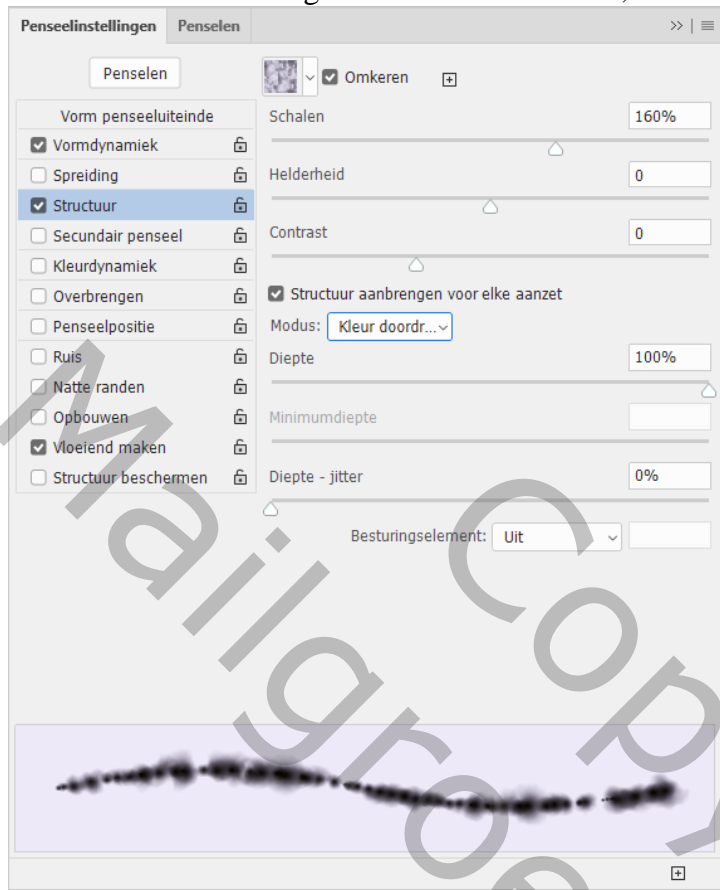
Penseelinstellingen Penselen

Penselen

Omkeren

Vorm penseeluiteinde
Vormdynamiek
Spreiding
Structuur
Secundair penseel
Kleurdynamiek
Overbrengen
Penseelpositie
Ruis
Natte randen
Opbouwen
Vloeiend maken
Structuur beschermen

Schalen 160%
Helderheid 0
Contrast 0
Structuur aanbrengen voor elke aanzet
Modus: Kleur doordr...
Diepte 100%
Minimumdiepte
Diepte - jitter 0%
Besturingselement: Uit

Mailgroep Copy